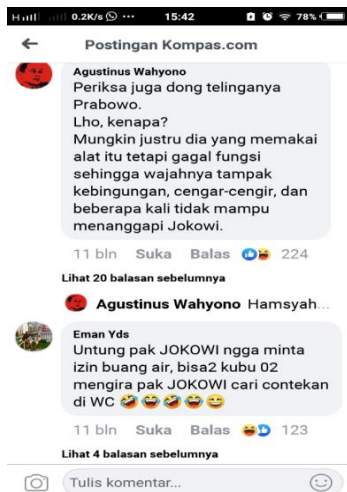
H 0.2K/s ⓦ ··· 15:42 78%

← Postingan Kompas.com

Agustinus Wahyono
Periksa juga dong telinganya Prabowo.
Lho, kenapa?
Mungkin justru dia yang memakai alat itu tetapi gagal fungsi sehingga wajahnya tampak kebingungan, cengar-cengir, dan beberapa kali tidak mampu menanggapi Jokowi.

11 bln Suka Balas 224

Lihat 20 balasan sebelumnya

Agustinus Wahyono Hamsyah...

Eman Yds
Untung pak JOKOWI ngga minta izin buang air, bisa2 kubu 02 mengira pak JOKOWI cari contekan di WC 🤣😂🤣😂😂

11 bln Suka Balas 123

Lihat 4 balasan sebelumnya

Tulis komentar...